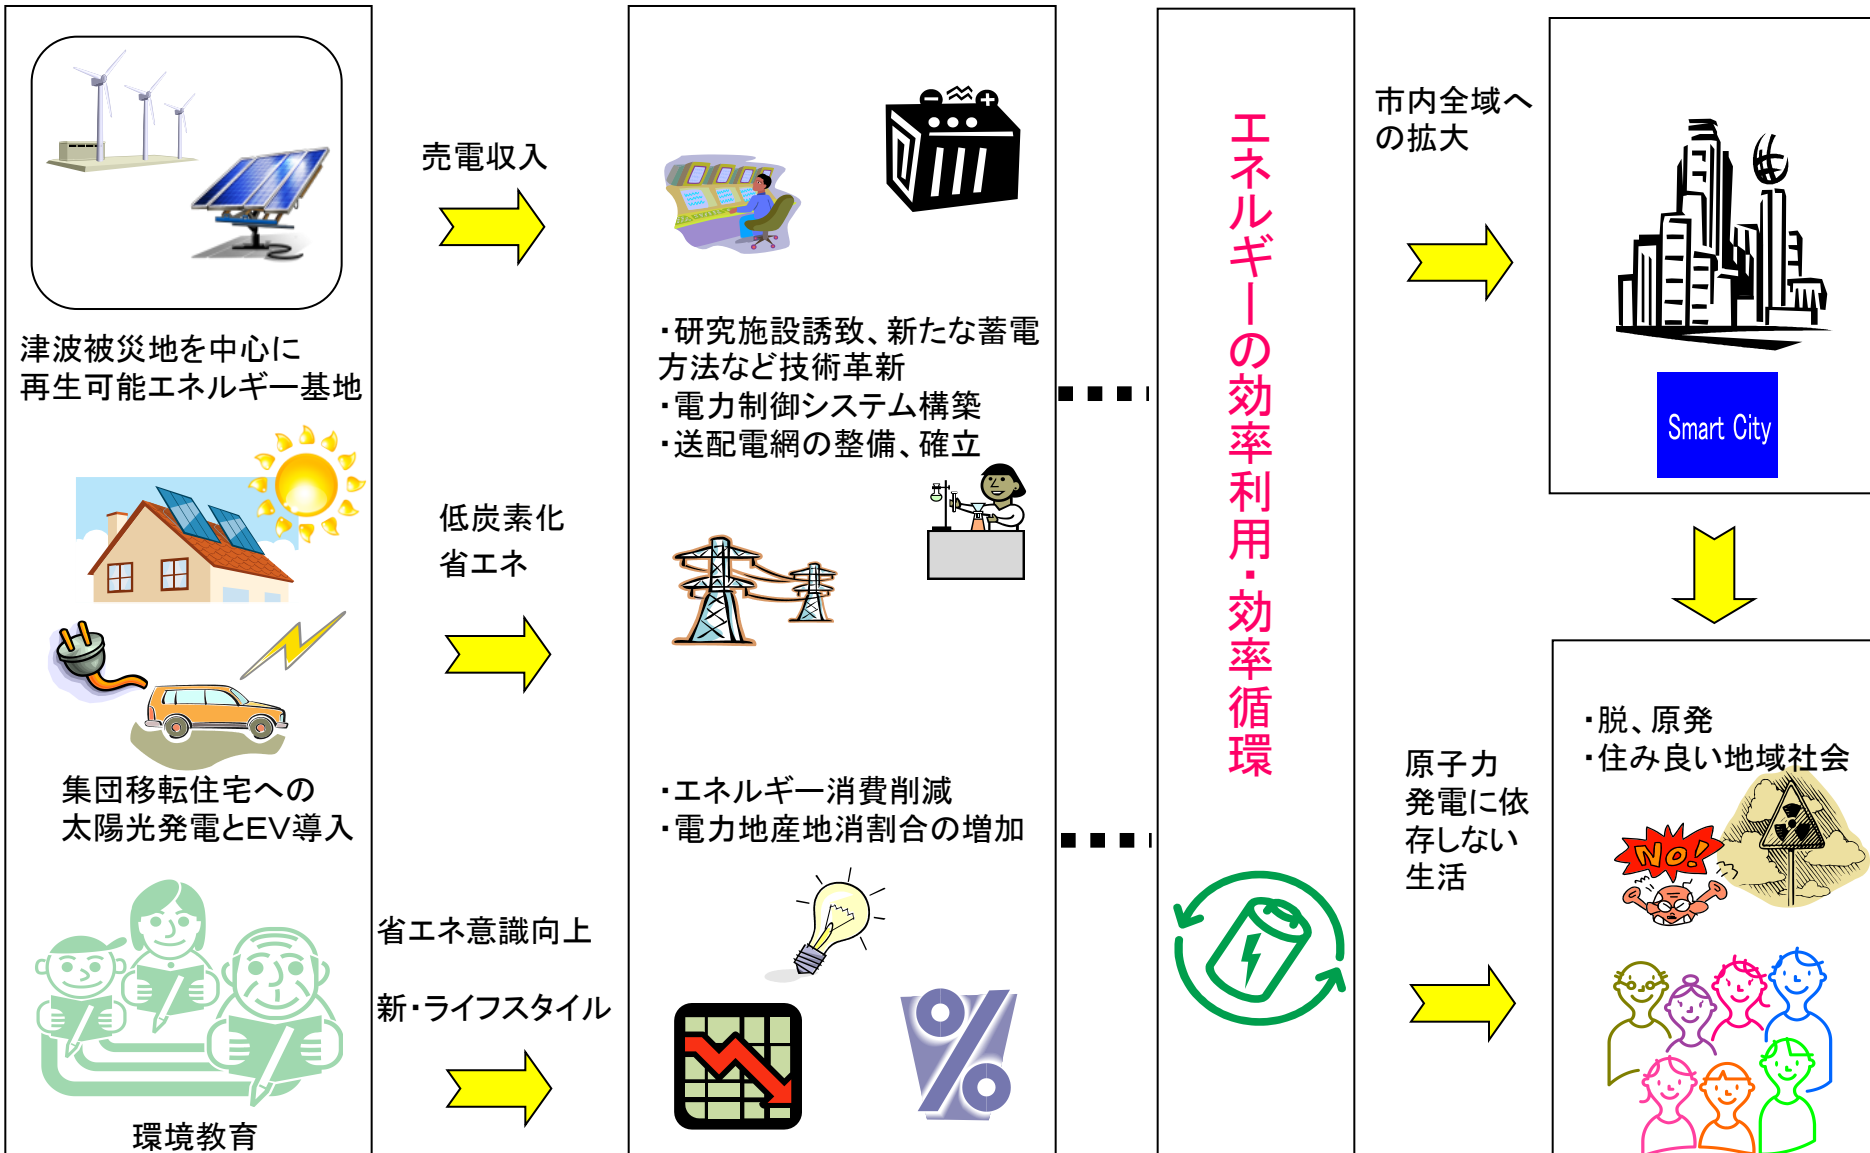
津波被災地を中心に
再生可能エネルギー基地

集団移転住宅への
太陽光発電とEV導入

環境教育

売電収入

低炭素化
省エネ

省エネ意識向上

新・ライフスタイル

・研究施設誘致、新たな蓄電方法など技術革新
・電力制御システム構築
・送配電網の整備、確立

・エネルギー消費削減
・電力地産地消割合の増加

エネルギーの効率利用・効率循環

市内全域への拡大

Smart City

原子力発電に依存しない生活

・脱、原発
・住み良い地域社会

NO!